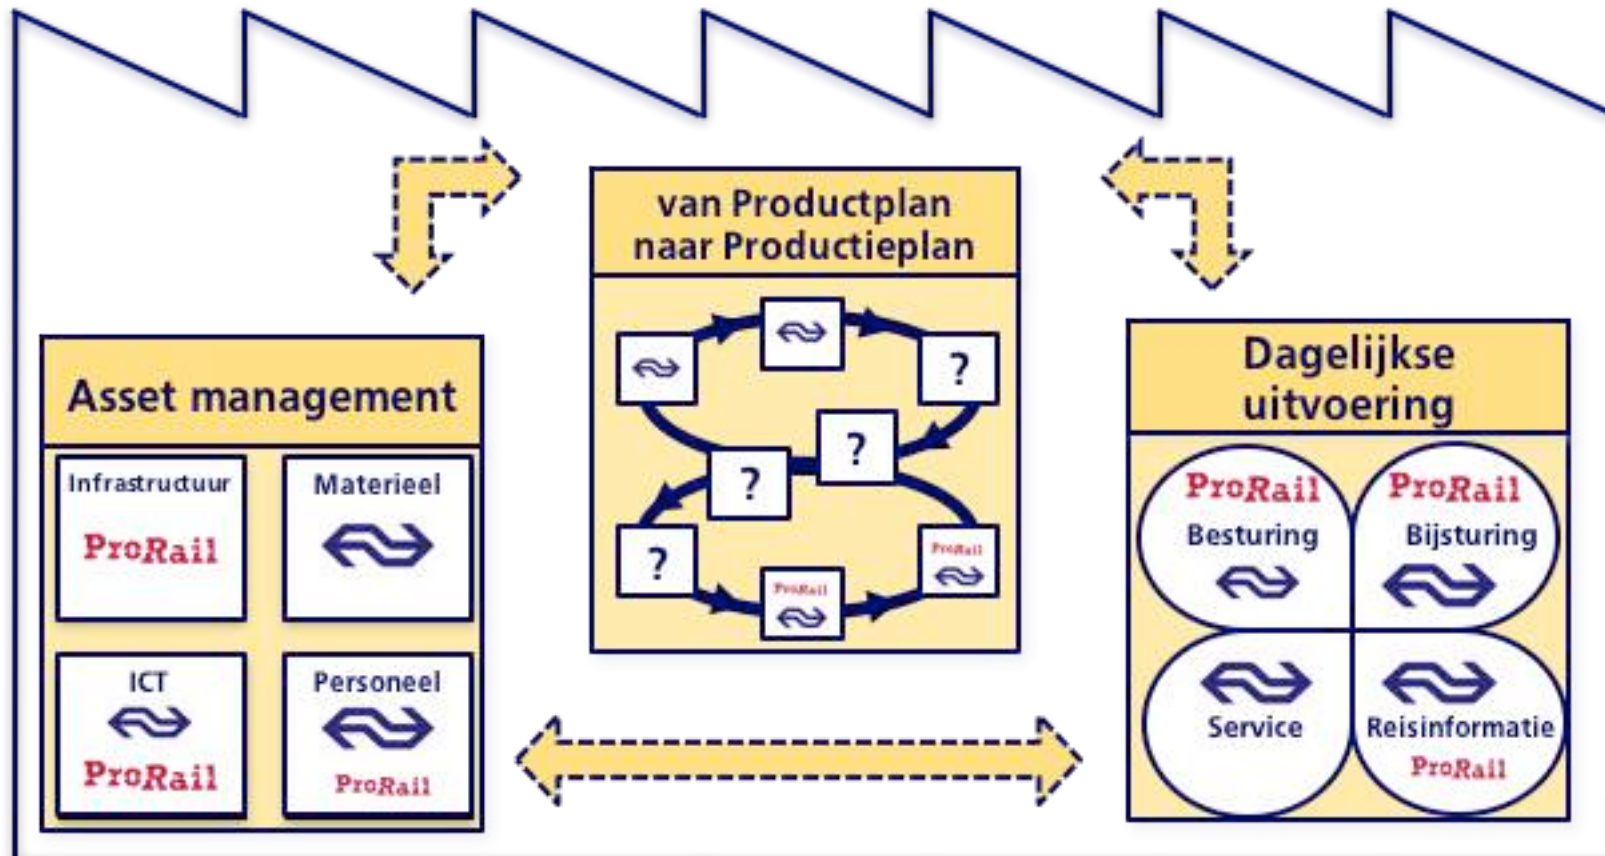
van Productplan naar Productieplan

?

?

?

?

ProRail

ProRail

Asset management

Infrastructuur

ProRail

Materieel

ICT

ProRail

Personeel

ProRail

Dagelijkse uitvoering

ProRail

Besturing

ProRail

Bijsturing

Service

Reisinformatie

ProRail